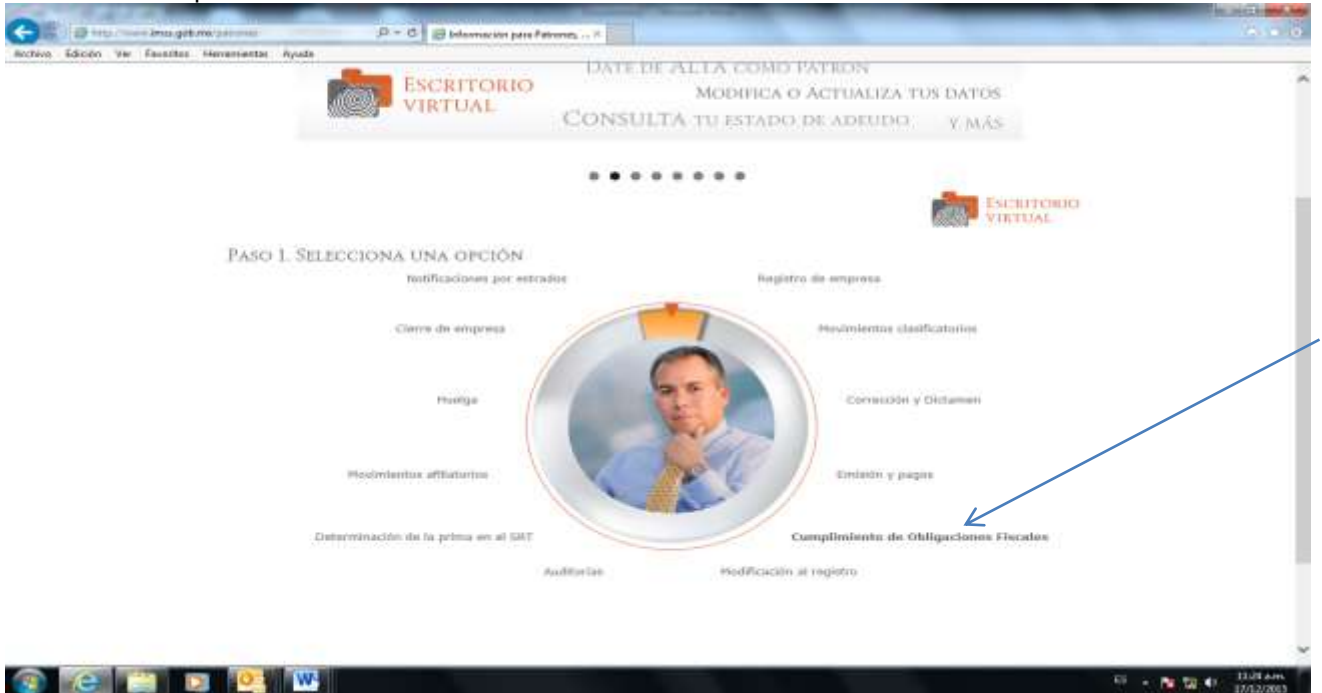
http://www.imss.gob.mx/patrones
Información para Patrones, ... ×
Archivo Edición Ver Favoritos Herramientas Ayuda

ESCRITORIO VIRTUAL
DATE DE ALTA COMO PATRON
MODIFICA O ACTUALIZA TUS DATOS
CONSULTA TU ESTADO DE ADEUDO Y MÁS

ESCRITORIO VIRTUAL

PASO 1. SELECCIONA UNA OPCIÓN
Notificaciones por estrados
Registro de empresa
Cierre de empresa
Movimientos clasificatorios
Huelga
Corrección y Dictamen
Movimientos afiliatorios
Emisión y pagos
Determinación de la prima en el SRT
Cumplimiento de Obligaciones Fiscales
Auditorías
Modificación al registro

11:28 a.m.
17/12/2013